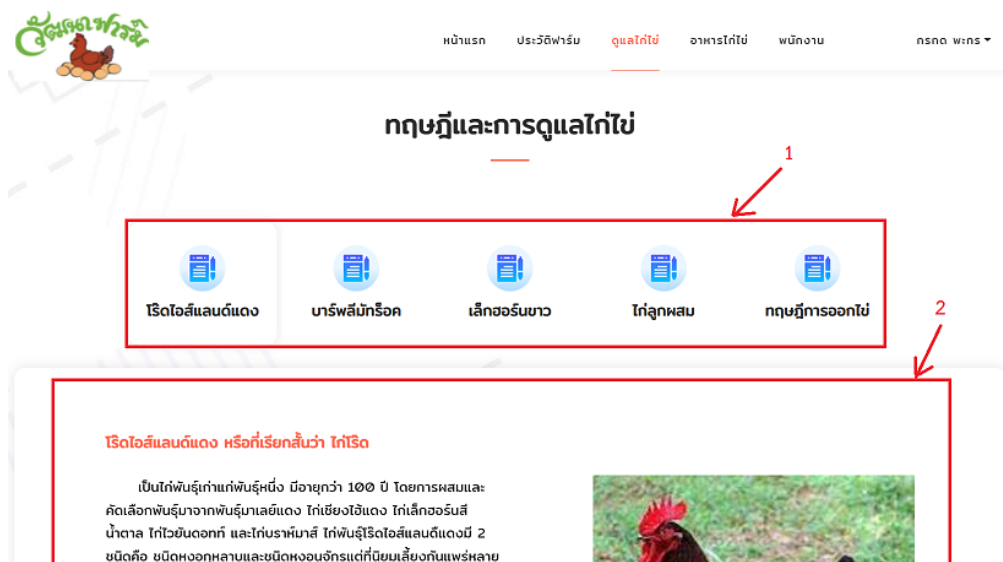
วัฒนาฟาร์ม

หน้าแรก ประวัติฟาร์ม ดูแลไก่ไข่ อาหารไก่ไข่ พนักงาน กรกด พะกร

ทฤษฎีและการดูแลไก่ไข่

1

โรดไอส์แลนด์แดง บาร์พลีมัทร็อค เล็กฮอร์นขาว ไก่ลูกผสม ทฤษฎีการออกไข่

2

โรดไอส์แลนด์แดง หรือที่เรียกสั้นว่า ไก่โรด

เป็นไก่พันธุ์เก่าแก่พันธุ์หนึ่ง มีอายุกว่า 100 ปี โดยการผสมและคัดเลือกพันธุ์มาจากพันธุ์มาเลย์แดง ไก่เซียงไฮ้แดง ไก่เล็กฮอร์นสีน้ำตาล ไก่ไวยันดอทท์ และไก่บราห์มาส์ ไก่พันธุ์โรดไอส์แลนด์แดงมี 2 ชนิดคือ ชนิดหงอนกุหลาบและชนิดหงอนจักรแต่ที่นิยมเลี้ยงกันแพร่หลาย